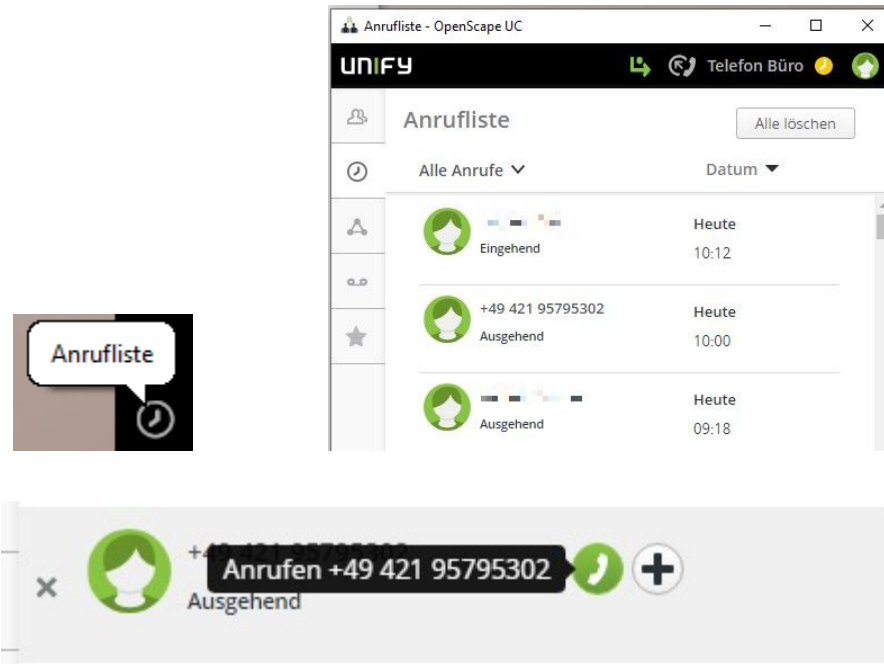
Anrufliste - OpenScape UC

UNIFY

Telefon Büro

Anrufliste

Alle löschen

Alle Anrufe

Datum

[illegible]
Eingehend
Heute
10:12

+49 421 95795302
Ausgehend
Heute
10:00

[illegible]
Ausgehend
Heute
09:18

Anrufliste

+49 421 95795302
Anrufen +49 421 95795302
Ausgehend